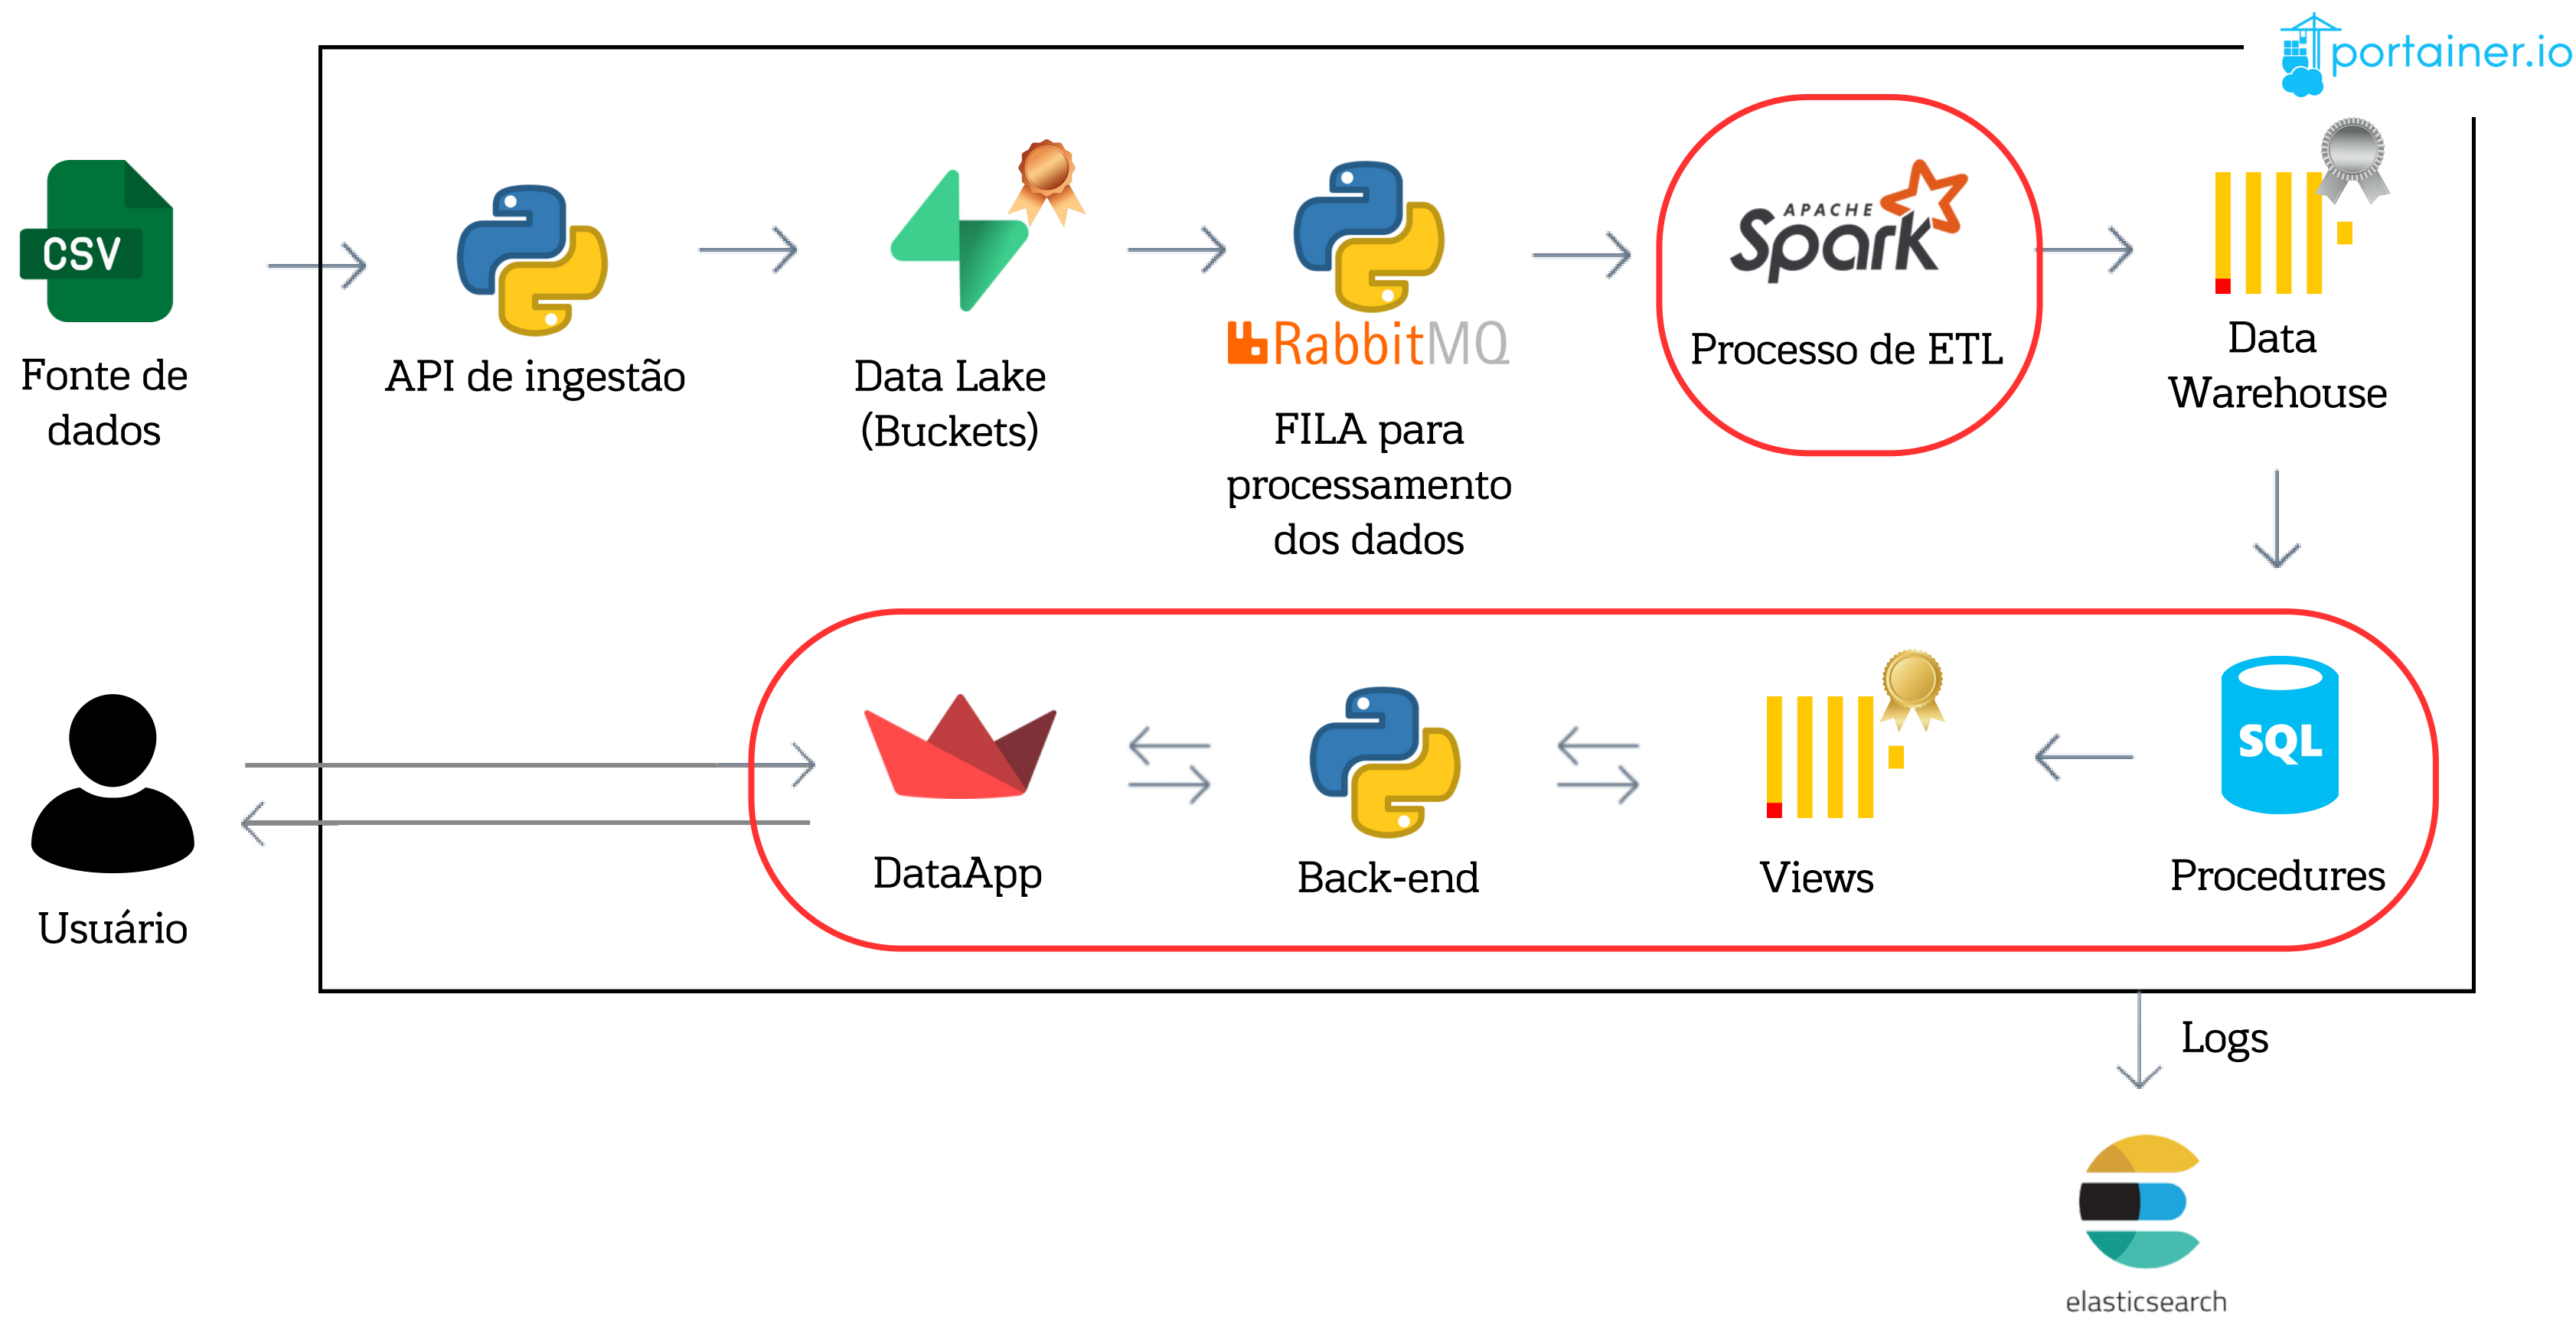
portainer.io

CSV

Fonte de dados

API de ingestão

Data Lake (Buckets)

RabbitMQ

FILA para processamento dos dados

APACHE Spark

Processo de ETL

Data Warehouse

DataApp

Back-end

Views

SQL

Procedures

Usuário

Logs

elasticsearch